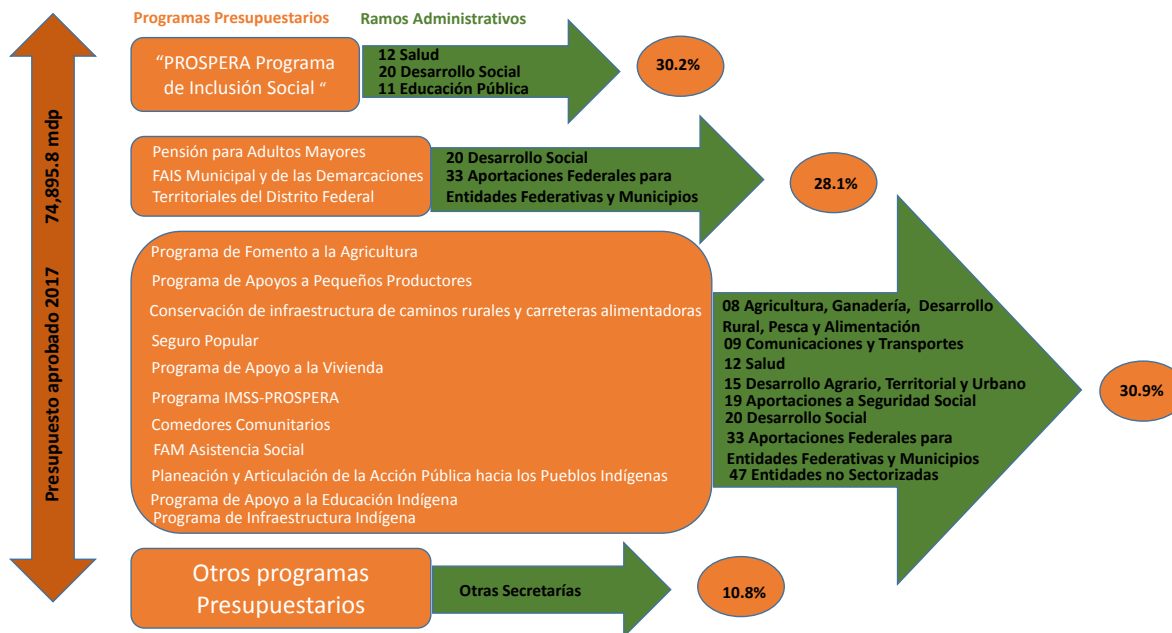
Presupuesto aprobado 2017 74,895.8 mdp

Programas Presupuestarios

Ramos Administrativos

"PROSPERA Programa de Inclusión Social "

12 Salud
20 Desarrollo Social
11 Educación Pública

30.2%

Pensión para Adultos Mayores
FAIS Municipal y de las Demarcaciones Territoriales del Distrito Federal

20 Desarrollo Social
33 Aportaciones Federales para Entidades Federativas y Municipios

28.1%

Programa de Fomento a la Agricultura
Programa de Apoyos a Pequeños Productores
Conservación de infraestructura de caminos rurales y carreteras alimentadoras
Seguro Popular
Programa de Apoyo a la Vivienda
Programa IMSS-PROSPERA
Comedores Comunitarios
FAM Asistencia Social
Planeación y Articulación de la Acción Pública hacia los Pueblos Indígenas
Programa de Apoyo a la Educación Indígena
Programa de Infraestructura Indígena

08 Agricultura, Ganadería, Desarrollo Rural, Pesca y Alimentación
09 Comunicaciones y Transportes
12 Salud
15 Desarrollo Agrario, Territorial y Urbano
19 Aportaciones a Seguridad Social
20 Desarrollo Social
33 Aportaciones Federales para Entidades Federativas y Municipios
47 Entidades no Sectorizadas

30.9%

Otros programas Presupuestarios

Otras Secretarías

10.8%